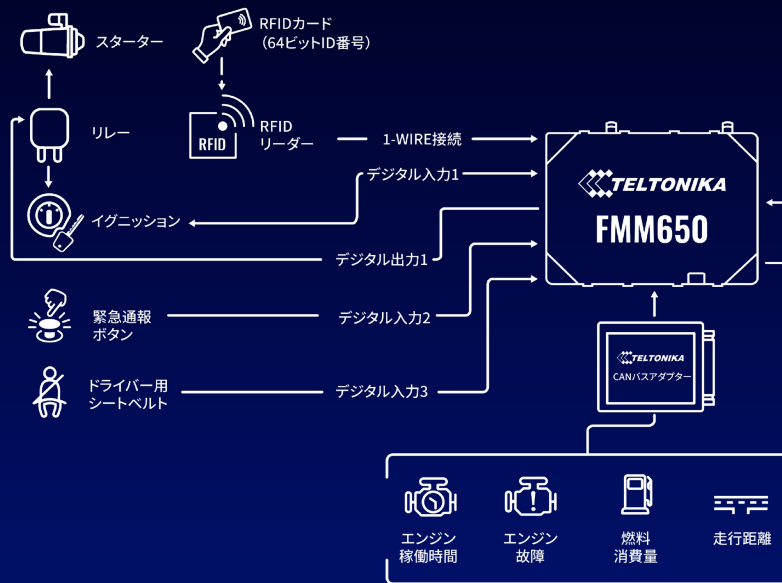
スターター

RFIDカード
（64ビットID番号）

リレー

RFID

RFID
リーダー

1-WIRE接続

デジタル入力1

イグニッション

TELTONIKA

FMM650

デジタル出力1

緊急通報
ボタン

デジタル入力2

TELTONIKA

CANバスアダプター

ドライバー用
シートベルト

デジタル入力3

エンジン
稼働時間

エンジン
故障

燃料
消費量

走行距離